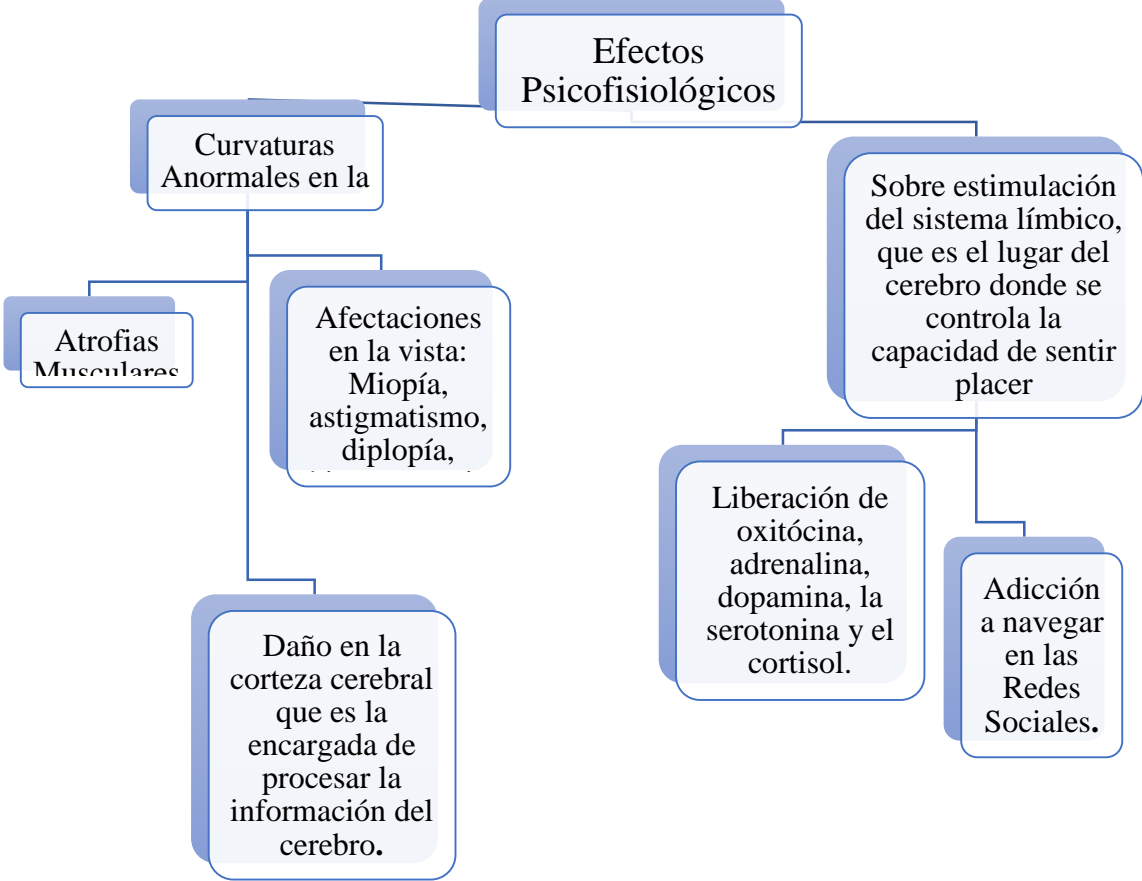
Efectos Psicofisiológicos

Curvaturas Anormales en la

Atrofias Musculares

Afectaciones en la vista: Miopía, astigmatismo, diplopía, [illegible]

Daño en la corteza cerebral que es la encargada de procesar la información del cerebro.

Sobre estimulación del sistema límbico, que es el lugar del cerebro donde se controla la capacidad de sentir placer

Liberación de oxitócina, adrenalina, dopamina, la serotonina y el cortisol.

Adicción a navegar en las Redes Sociales.